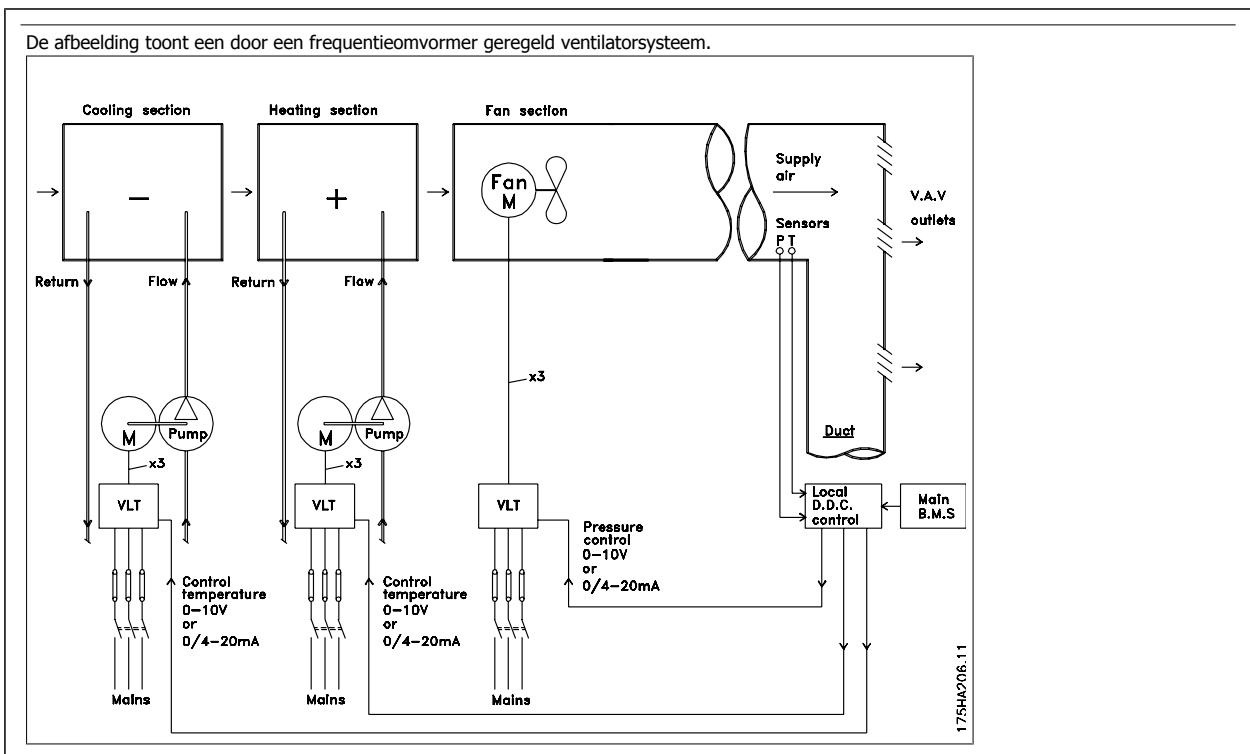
De afbeelding toont een door een frequentieomvormer geregeld ventilatorsysteem.

Cooling section

Heating section

Fan section

$-$

$+$

Fan M

Supply air

V.A.V outlets

Sensors P T

Return

Flow

Return

Flow

x3

M

Pump

M

Pump

x3

x3

Duct

VLT

VLT

VLT

Local D.D.C. control

Main B.M.S

Pressure control 0-10V or 0/4-20mA

Control temperature 0-10V or 0/4-20mA

Control temperature 0-10V or 0/4-20mA

Mains

Mains

Mains

175HA206.11